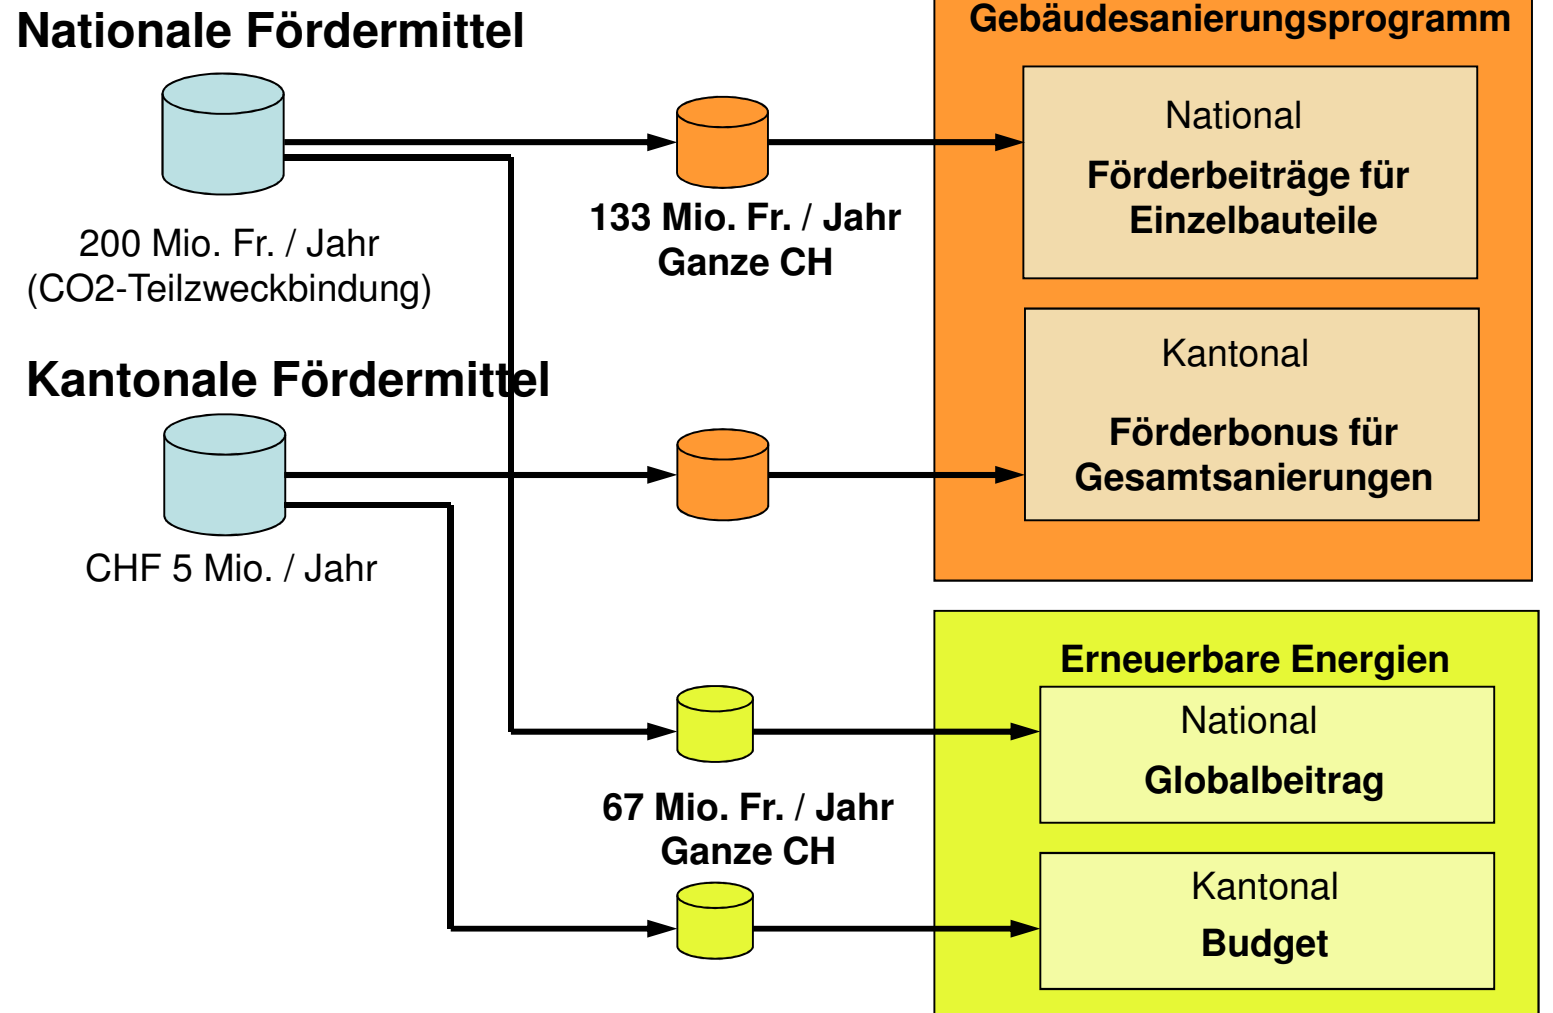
Nationale Fördermittel

200 Mio. Fr. / Jahr
(CO2-Teilzweckbindung)

Kantonale Fördermittel

CHF 5 Mio. / Jahr

133 Mio. Fr. / Jahr
Ganze CH

67 Mio. Fr. / Jahr
Ganze CH

Gebäudesanierungsprogramm

National
Förderbeiträge für Einzelbauteile

Kantonal
Förderbonus für Gesamtsanierungen

Erneuerbare Energien

National
Globalbeitrag

Kantonal
Budget